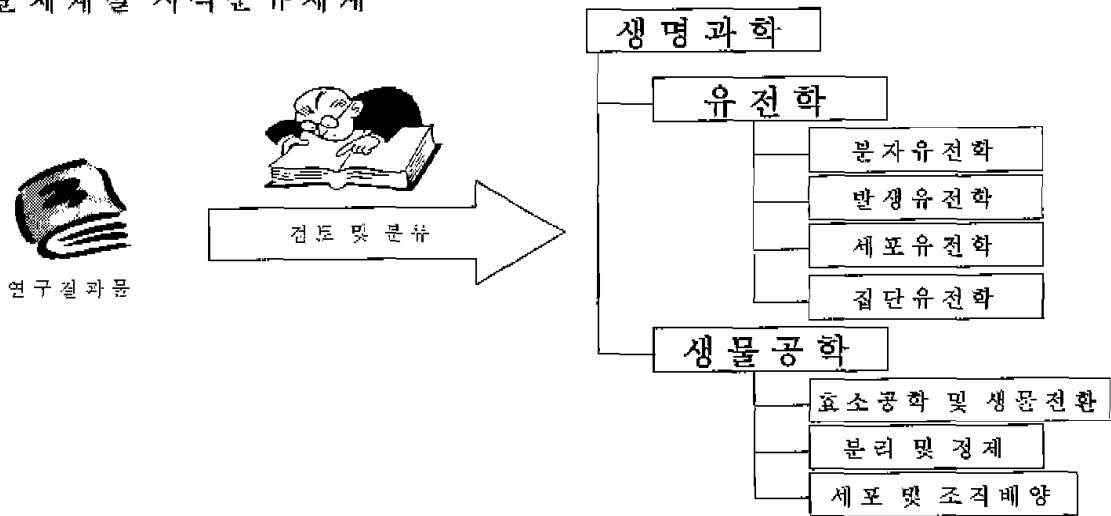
분 재 체 질 차 녀 큰 규 재 계

생 명 과 학

유 전 학

분 자 유 전 학

발 생 유 전 학

세 포 유 전 학

집 단 유 전 학

생 물 공 학

효 소 공 학 및 생 물 전 환

분 리 및 정 제

세 포 및 조 직 배 양

검 토 및 분 류

연 구 결 과 물